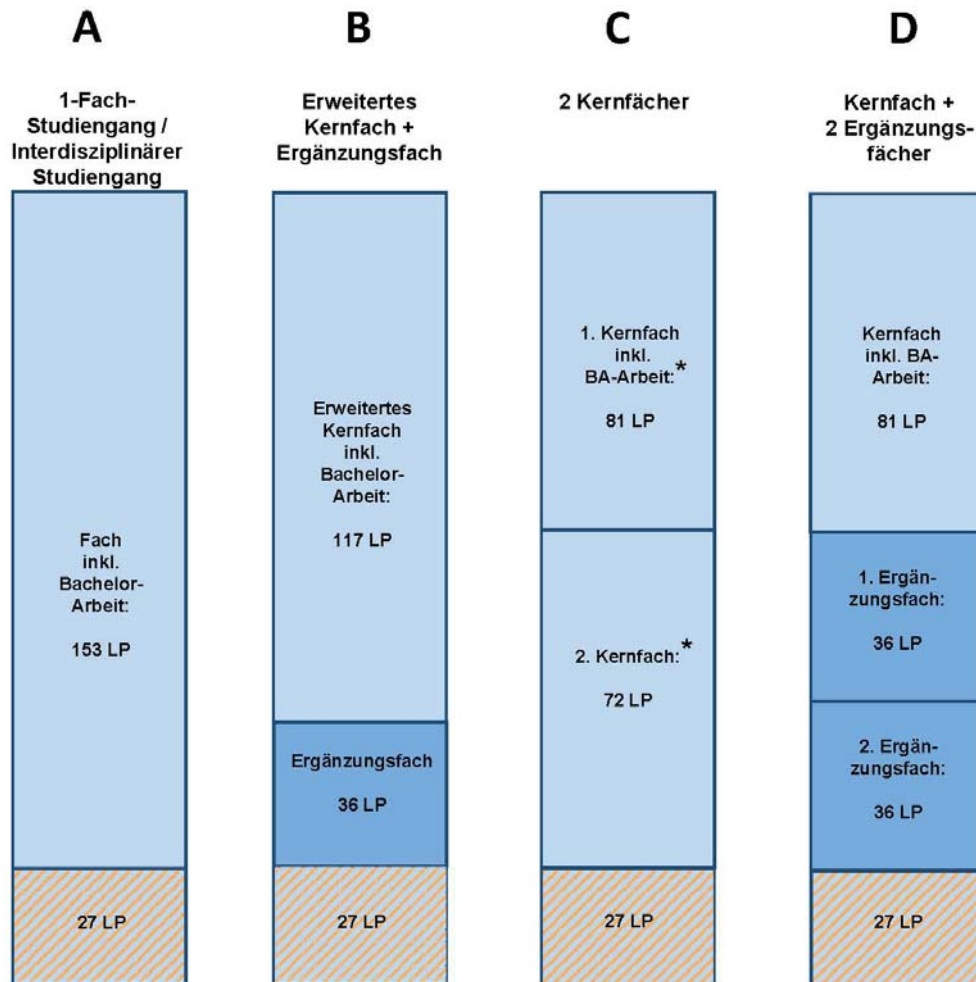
A

1-Fach-Studiengang / Interdisziplinärer Studiengang

Fach inkl. Bachelor-Arbeit:

153 LP

27 LP

B

Erweitertes Kernfach + Ergänzungsfach

Erweitertes Kernfach inkl. Bachelor-Arbeit:

117 LP

Ergänzungsfach

36 LP

27 LP

C

2 Kernfächer

1. Kernfach inkl. BA-Arbeit:*

81 LP

2. Kernfach:*

72 LP

27 LP

D

Kernfach + 2 Ergänzungsfächer

Kernfach inkl. BA-Arbeit:

81 LP

1. Ergänzungsfach:

36 LP

2. Ergänzungsfach:

36 LP

27 LP